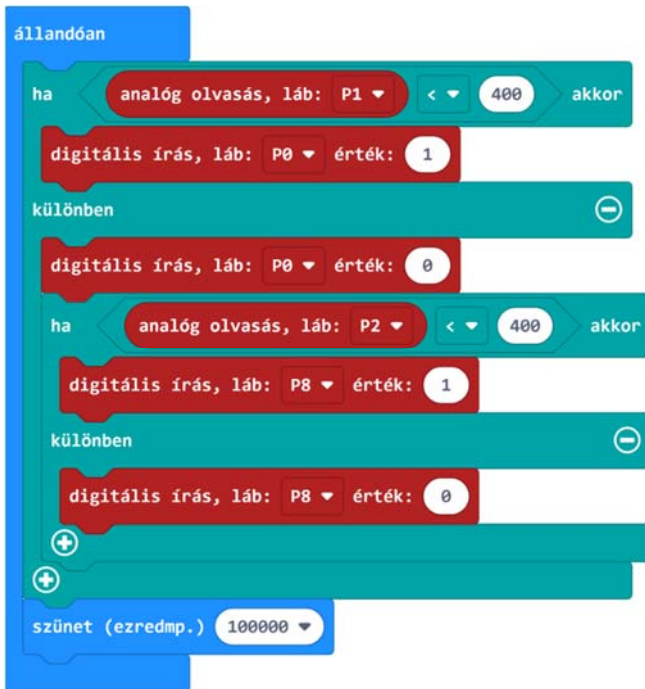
állandóan

ha analóg olvasás, láb: P1 ▾ < ▾ 400 akkor

digitális írás, láb: P0 ▾ érték: 1

különben ⊖

digitális írás, láb: P0 ▾ érték: 0

ha analóg olvasás, láb: P2 ▾ < ▾ 400 akkor

digitális írás, láb: P8 ▾ érték: 1

különben ⊖

digitális írás, láb: P8 ▾ érték: 0

⊕

⊕

szünet (ezredmp.) 100000 ▾